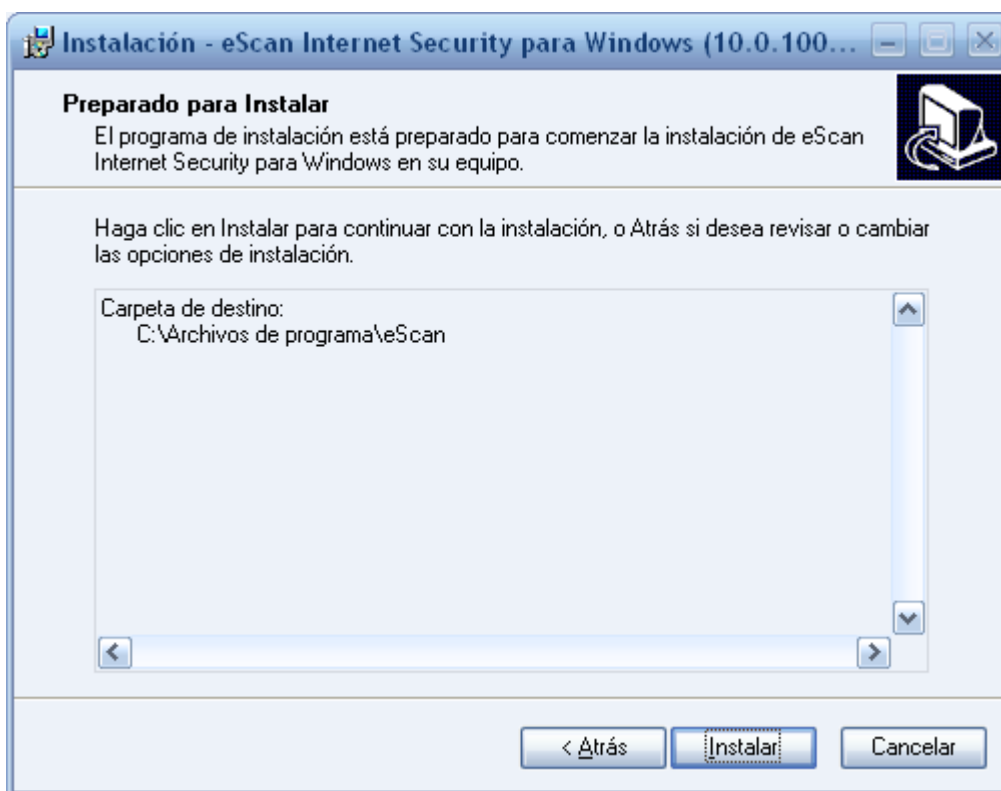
Instalación - eScan Internet Security para Windows (10.0.100...

Preparado para Instalar
El programa de instalación está preparado para comenzar la instalación de eScan Internet Security para Windows en su equipo.

Haga clic en Instalar para continuar con la instalación, o Atrás si desea revisar o cambiar las opciones de instalación.

Carpeta de destino:
C:\Archivos de programa\eScan

< Atrás
Instalar
Cancelar